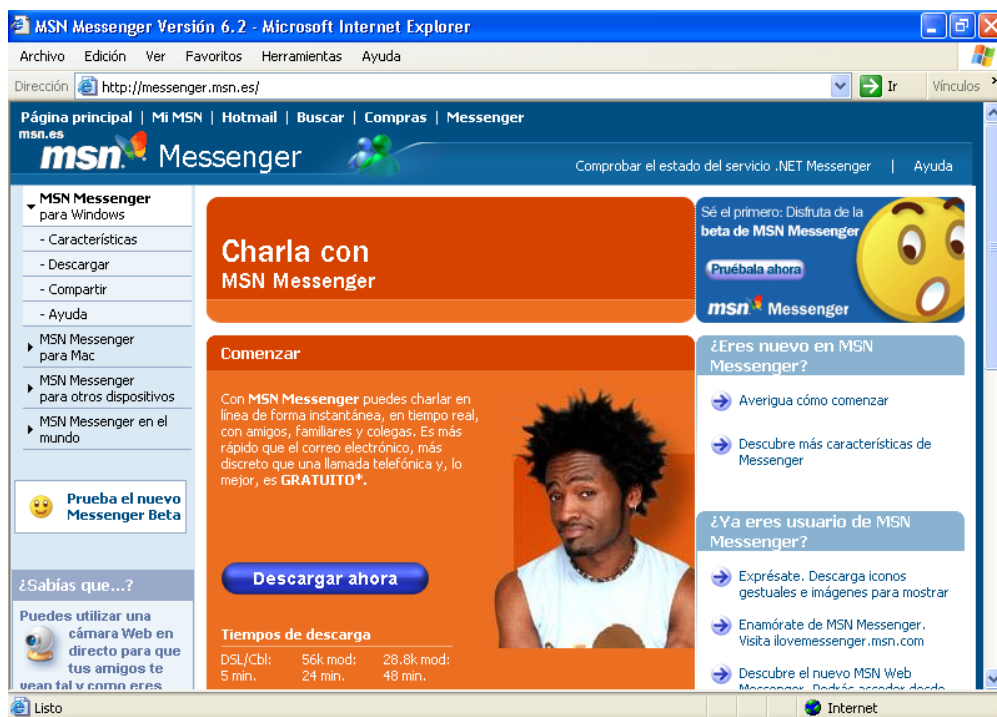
MSN Messenger Versión 6.2 - Microsoft Internet Explorer

Archivo Edición Ver Favoritos Herramientas Ayuda

Dirección http://messenger.msn.es/ Ir Vínculos

Página principal | Mi MSN | Hotmail | Buscar | Compras | Messenger

msn.es

msn Messenger

Comprobar el estado del servicio .NET Messenger | Ayuda

MSN Messenger para Windows
- Características
- Descargar
- Compartir
- Ayuda
MSN Messenger para Mac
MSN Messenger para otros dispositivos
MSN Messenger en el mundo

Prueba el nuevo Messenger Beta

¿Sabías que...?

Puedes utilizar una cámara Web en directo para que tus amigos te vean tal y como eres

Charla con MSN Messenger

Sé el primero: Disfruta de la beta de MSN Messenger

Pruébala ahora

msn Messenger

Comenzar

Con MSN Messenger puedes charlar en línea de forma instantánea, en tiempo real, con amigos, familiares y colegas. Es más rápido que el correo electrónico, más discreto que una llamada telefónica y, lo mejor, es GRATUITO*.

Descargar ahora

Tiempos de descarga

| DSL/Cbl: | 56k mod: | 28.8k mod: |
|---|---|---|
| 5 min. | 24 min. | 48 min. |

¿Eres nuevo en MSN Messenger?

Averigua cómo comenzar

Descubre más características de Messenger

¿Ya eres usuario de MSN Messenger?

Exprésate. Descarga iconos gestuales e imágenes para mostrar

Enamórate de MSN Messenger. Visita ilovemessenger.msn.com

Descubre el nuevo MSN Web Messenger. Podrás acceder desde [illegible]

Listo

Internet